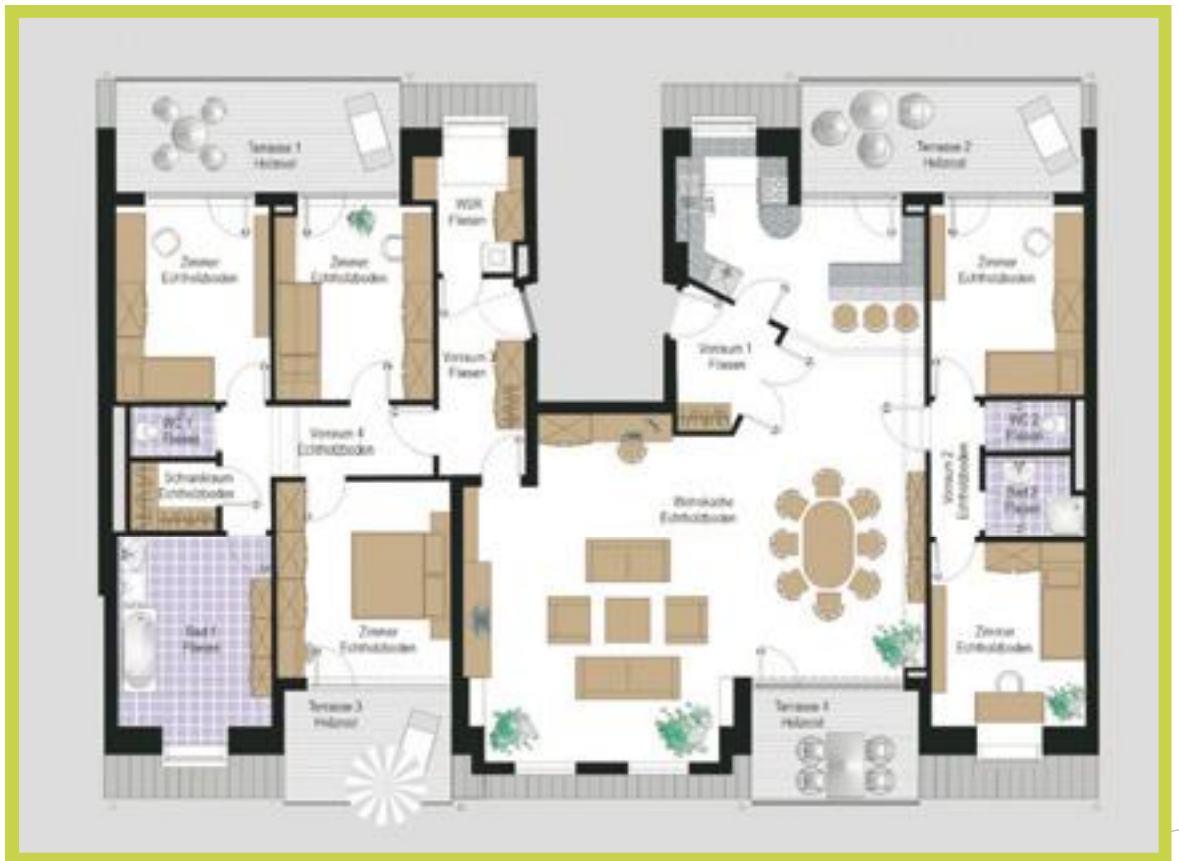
Terrasse 1
Holzrost

WSR
Fliesen

Terrasse 2
Holzrost

Zimmer
Echtholzboden

Zimmer
Echtholzboden

Zimmer
Echtholzboden

Vorraum 3
Fliesen

Vorraum 1
Fliesen

WC 1
Fliesen

Vorraum 4
Echtholzboden

WC 2
Fliesen

Schrankraum
Echtholzboden

Wohnküche
Echtholzboden

Vorraum 2
Echtholzboden

Bad 2
Fliesen

Bad 1
Fliesen

Zimmer
Echtholzboden

Zimmer
Echtholzboden

Terrasse 3
Holzrost

Terrasse 4
Holzrost